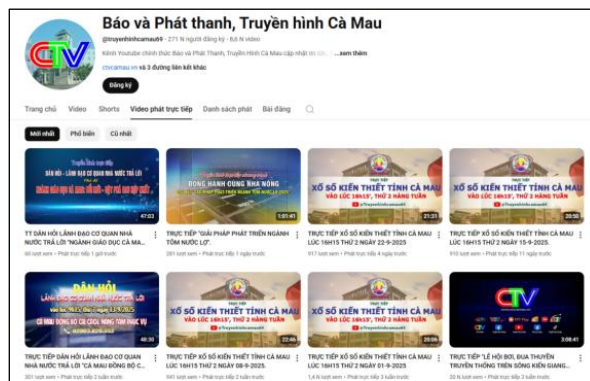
CTV

Báo và Phát thanh, Truyền hình Cà Mau

@truyenhinhcamau69 · 271 N người đăng ký · 6,6 N video

Kênh Youtube chính thức Báo và Phát thanh, Truyền hình Cà Mau cập nhật nh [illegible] ...xem thêm

ctvcamau.vn và 3 đường liên kết khác

Đăng ký

Trang chủ Video Shorts Video phát trực tiếp Danh sách phát Bài đăng

Mới nhất Phổ biến Cũ nhất

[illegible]

47:03

TT DÂN HỎI LÃNH ĐẠO CƠ QUAN NHÀ NƯỚC TRẢ LỜI "NGÀNH GIÁO DỤC CÀ MA...

60 lượt xem · Phát trực tiếp 1 giờ trước

ĐỒNG HÀNH CÙNG NHÀ NÔNG

1:01:43

TRỰC TIẾP "GIẢI PHÁP PHÁT TRIỂN NGÀNH TÔM NƯỚC LỢ".

291 lượt xem · Phát trực tiếp 1 ngày trước

XỔ SỐ KIẾN THIẾT TỈNH CÀ MAU
VÀO LÚC 16H15', THỨ 2 HÀNG TUẦN

21:21

TRỰC TIẾP XỔ SỐ KIẾN THIẾT TỈNH CÀ MAU LÚC 16H15 THỨ 2 NGÀY 22-9-2025.

917 lượt xem · Phát trực tiếp 4 ngày trước

XỔ SỐ KIẾN THIẾT TỈNH CÀ MAU
VÀO LÚC 16H15', THỨ 2 HÀNG TUẦN

20:58

TRỰC TIẾP XỔ SỐ KIẾN THIẾT TỈNH CÀ MAU LÚC 16H15 THỨ 2 NGÀY 15-9-2025.

910 lượt xem · Phát trực tiếp 11 ngày trước

DÂN HỎI

CÀ MAU ĐỒNG BỘ CÁC GIẢI PHÁP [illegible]

48:30

TRỰC TIẾP DÂN HỎI LÃNH ĐẠO CƠ QUAN NHÀ NƯỚC TRẢ LỜI "CÀ MAU ĐỒNG BỘ C...

301 lượt xem · Phát trực tiếp 2 tuần trước

XỔ SỐ KIẾN THIẾT TỈNH CÀ MAU
VÀO LÚC 16H15', THỨ 2 HÀNG TUẦN

22:46

TRỰC TIẾP XỔ SỐ KIẾN THIẾT TỈNH CÀ MAU LÚC 16H15 THỨ 2 NGÀY 08-9-2025.

941 lượt xem · Phát trực tiếp 2 tuần trước

XỔ SỐ KIẾN THIẾT TỈNH CÀ MAU
VÀO LÚC 16H15', THỨ 2 HÀNG TUẦN

20:06

TRỰC TIẾP XỔ SỐ KIẾN THIẾT TỈNH CÀ MAU LÚC 16H15 THỨ 2 NGÀY 01-9-2025.

1,4 N lượt xem · Phát trực tiếp 3 tuần trước

CTV

3:08:41

TRỰC TIẾP "LỄ HỘI BƠI, ĐUA THUYỀN TRUYỀN THỐNG TRÊN SÔNG KIẾN GIANG...

20 N lượt xem · Phát trực tiếp 3 tuần trước